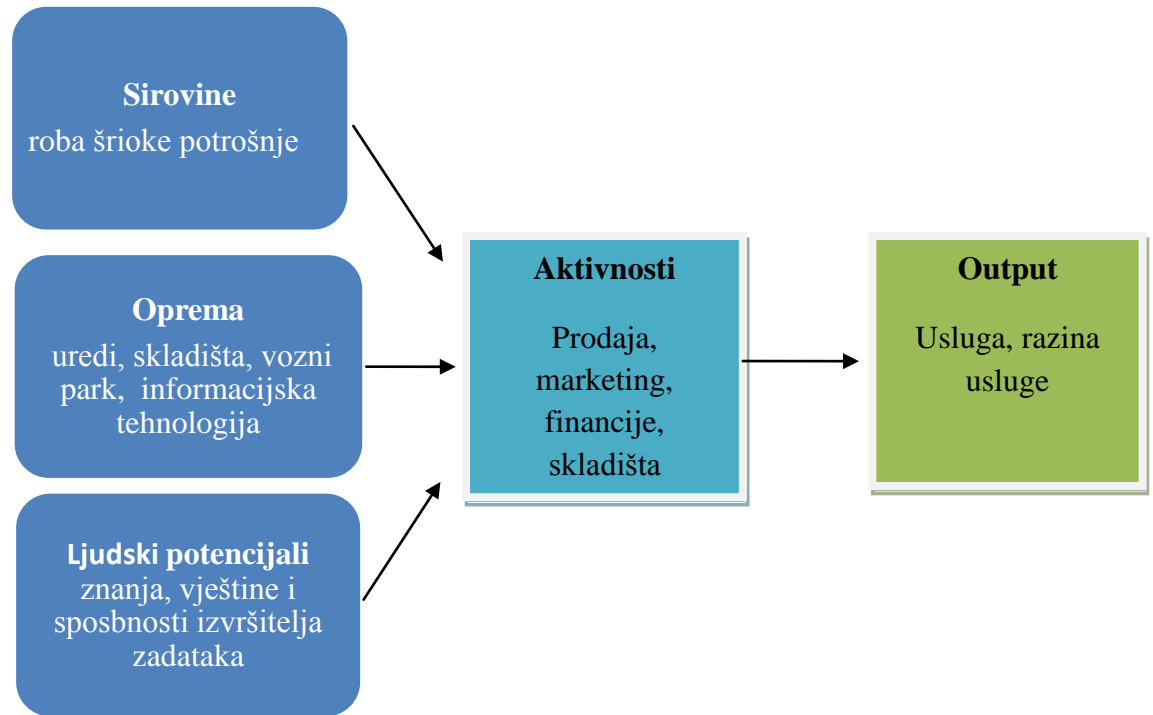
Sirovine
roba šrioke potrošnje

Oprema
uredi, skladišta, vozni park, informacijska tehnologija

Ljudski potencijali
znanja, vještine i sposbnosti izvršitelja zadataka

Aktivnosti
Prodaja, marketing, financije, skladišta

Output
Usluga, razina usluge